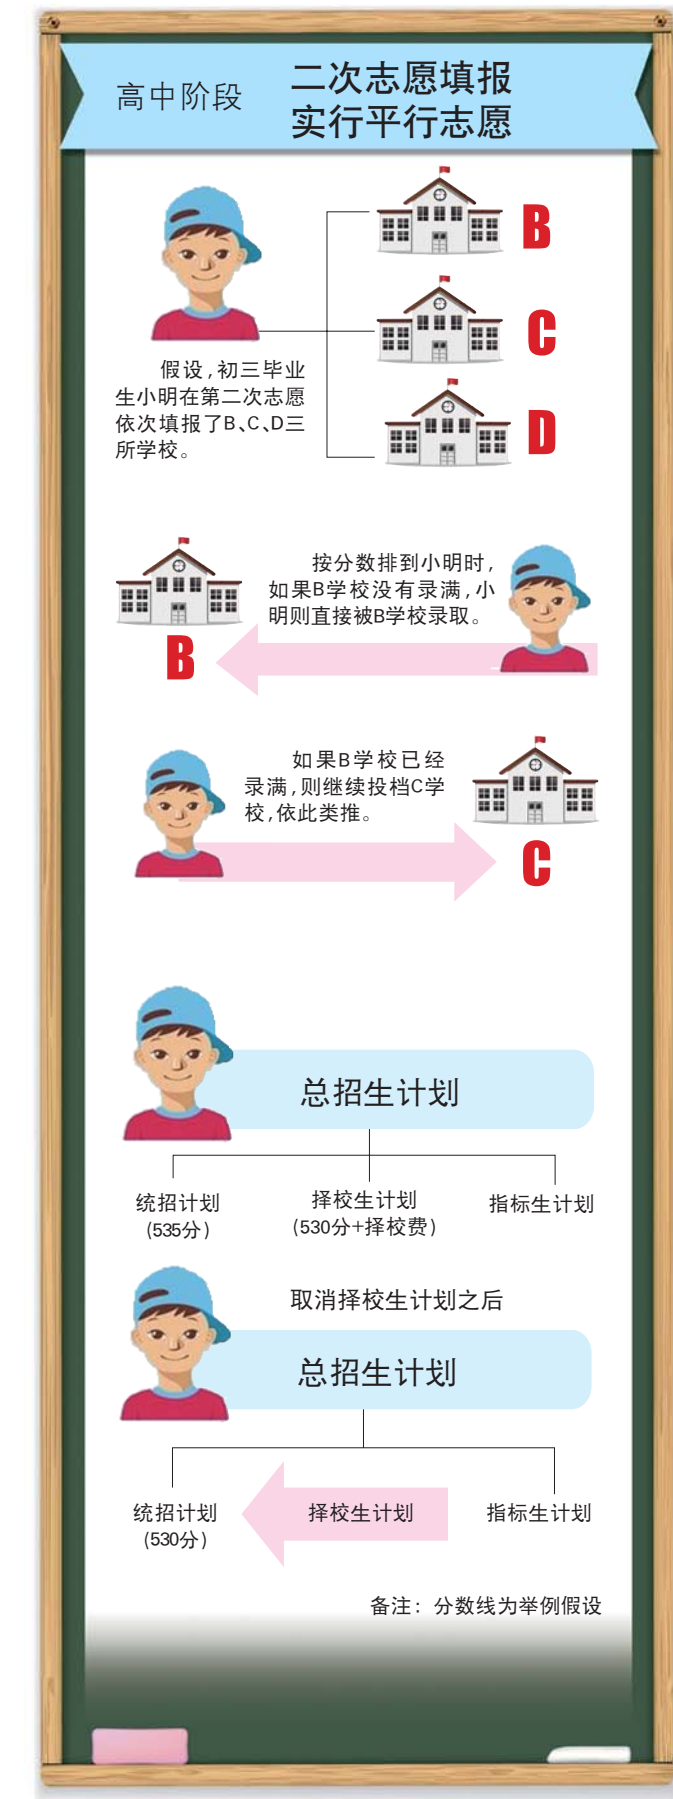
高中阶段

二次志愿填报
实行平行志愿

假设，初三毕业生小明在第二次志愿依次填报了B、C、D三所学校。

B

C

D

按分数排到小明时，如果B学校没有录满，小明则直接被B学校录取。

B

如果B学校已经录满，则继续投档C学校，依此类推。

C

总招生计划

统招计划
（535分）

择校生计划
（530分+择校费）

指标生计划

取消择校生计划之后

总招生计划

统招计划
（530分）

择校生计划

指标生计划

备注：分数线为举例假设